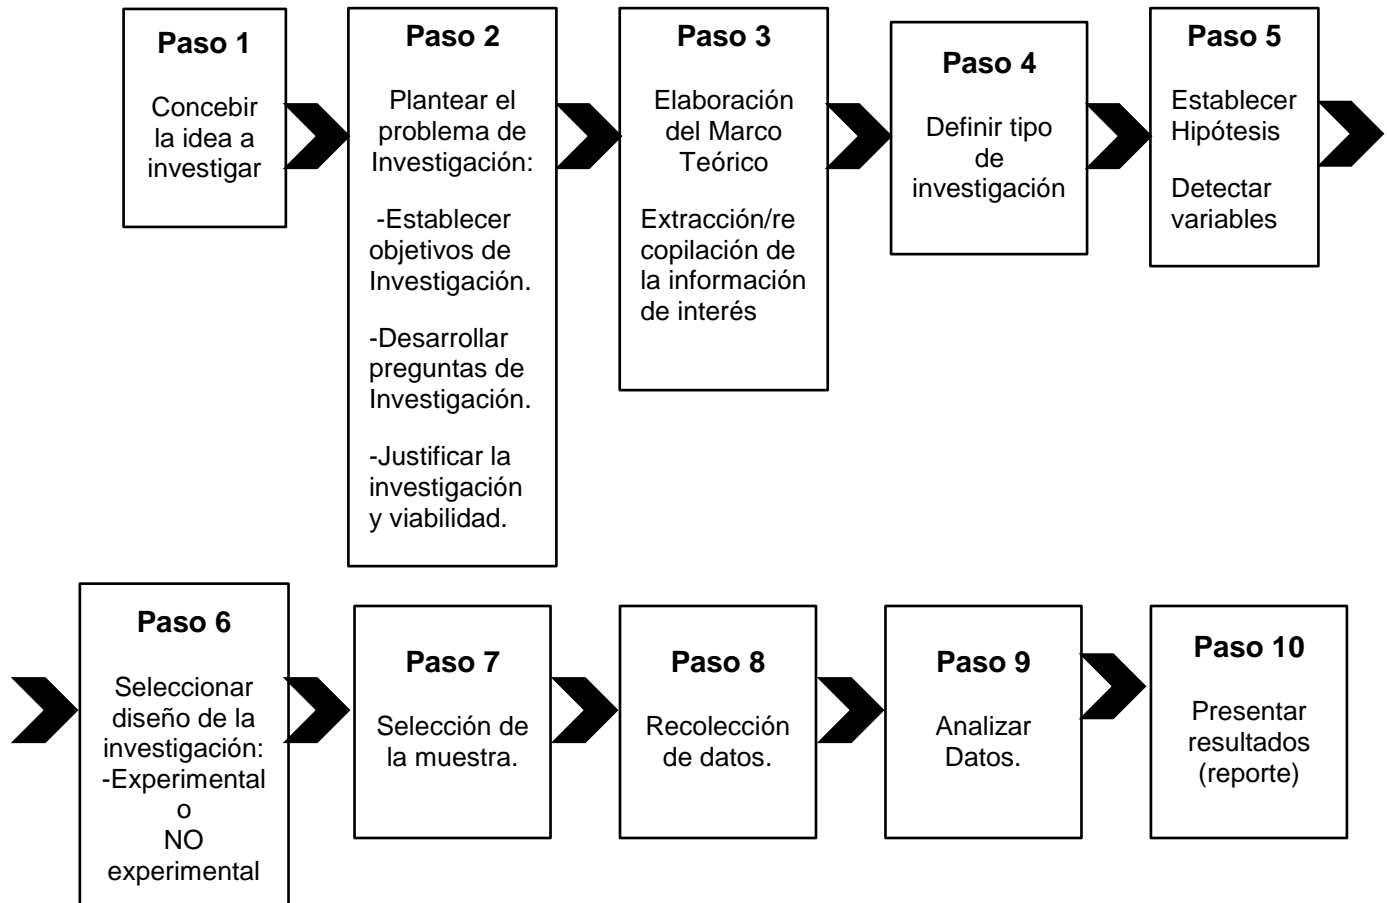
Paso 1

Concebir la idea a investigar

Paso 2

Plantear el problema de Investigación:

-Establecer objetivos de Investigación.

-Desarrollar preguntas de Investigación.

-Justificar la investigación y viabilidad.

Paso 3

Elaboración del Marco Teórico

Extracción/recopilación de la información de interés

Paso 4

Definir tipo de investigación

Paso 5

Establecer Hipótesis

Detectar variables

Paso 6

Seleccionar diseño de la investigación: -Experimental o NO experimental

Paso 7

Selección de la muestra.

Paso 8

Recolección de datos.

Paso 9

Analizar Datos.

Paso 10

Presentar resultados (reporte)